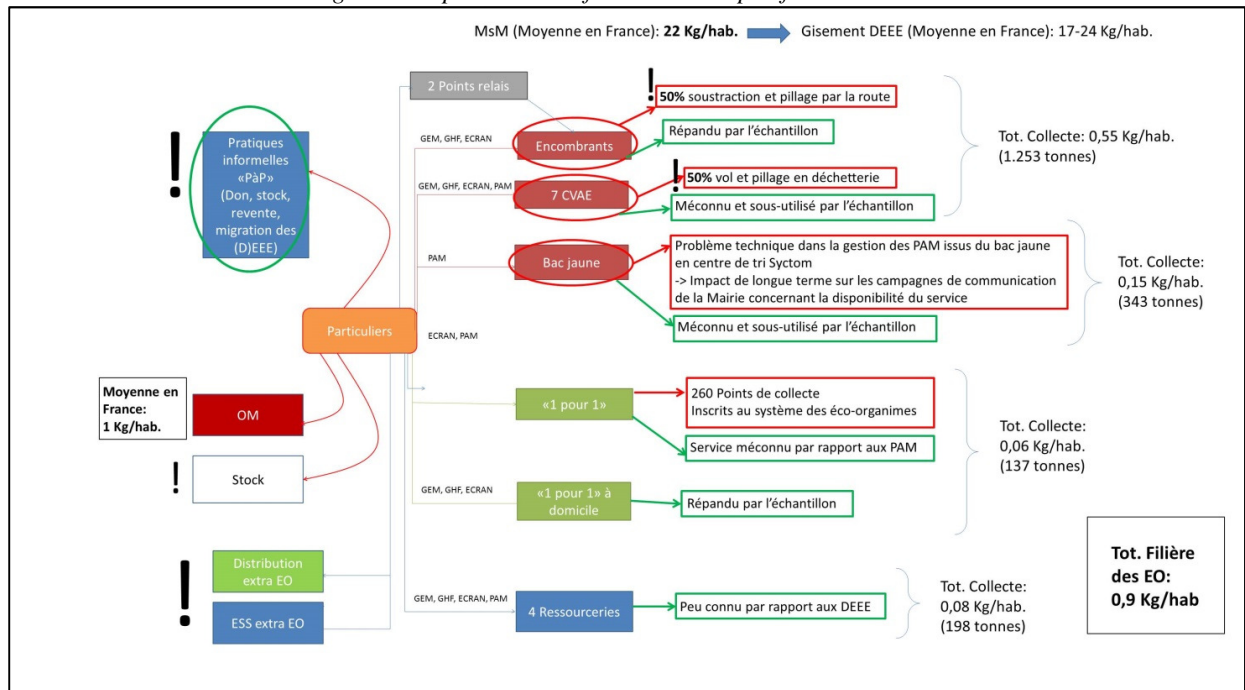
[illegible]

MsM (Moyenne en France): **22 Kg/hab.** Gisement DEEE (Moyenne en France): 17-24 Kg/hab.

!

Pratiques informelles «PàP» (Don, stock, revente, migration des (D)EEE)

2 Points relais

GEM, GHF, ECRAN

Encombrants

!

**50%** soustraction et pillage par la route

Répandu par l'échantillon

GEM, GHF, ECRAN, PAM

7 CVAE

!

**50%** vol et pillage en déchetterie

Méconnu et sous-utilisé par l'échantillon

Tot. Collecte: 0,55 Kg/hab. (1.253 tonnes)

PAM

Bac jaune

Problème technique dans la gestion des PAM issus du bac jaune en centre de tri Syctom
-> Impact de longue terme sur les campagnes de communication de la Mairie concernant la disponibilité du service

Méconnu et sous-utilisé par l'échantillon

Tot. Collecte: 0,15 Kg/hab. (343 tonnes)

Particuliers

ECRAN, PAM

Moyenne en France: 1 Kg/hab.

OM

«1 pour 1»

260 Points de collecte
Inscrits au système des éco-organimes

Service méconnu par rapport aux PAM

Tot. Collecte: 0,06 Kg/hab. (137 tonnes)

!

Stock

GEM, GHF, ECRAN

«1 pour 1» à domicile

Répandu par l'échantillon

!

Distribution extra EO

ESS extra EO

GEM, GHF, ECRAN, PAM

4 Ressourceries

Peu connu par rapport aux DEEE

Tot. Collecte: 0,08 Kg/hab. (198 tonnes)

Tot. Filière des EO: 0,9 Kg/hab